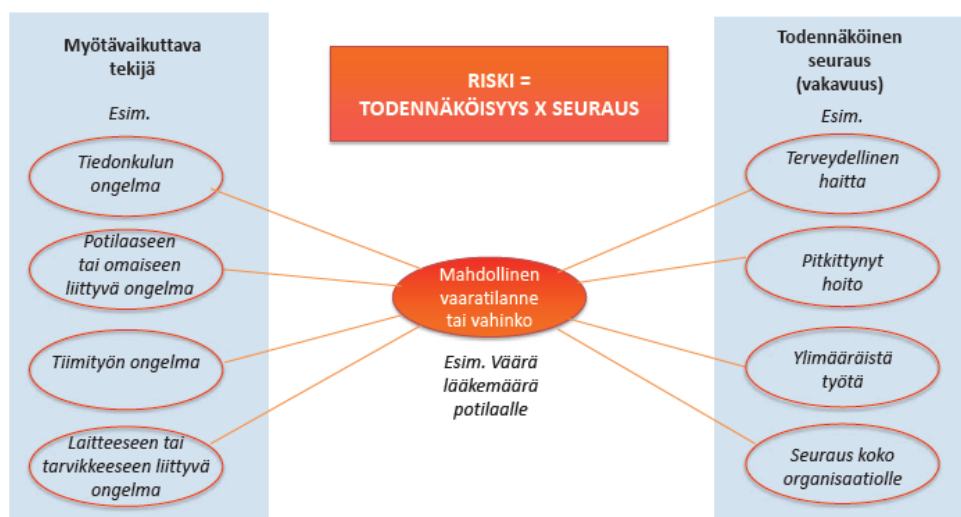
Myötävaikuttava tekijä

Esim.

Tiedonkulun ongelma

Potilaaseen tai omaiseen liittyvä ongelma

Tiimityön ongelma

Laitteeseen tai tarvikkeeseen liittyvä ongelma

RISKI = TODENNÄKÖISYYS X SEURAUS

Mahdollinen vaaratilanne tai vahinko

Esim. Väärä lääkemäärä potilaalle

Todennäköinen seuraus (vakavuus)

Esim.

Terveydellinen haitta

Pitkittynyt hoito

Ylimääräistä työtä

Seuraus koko organisaatiolle